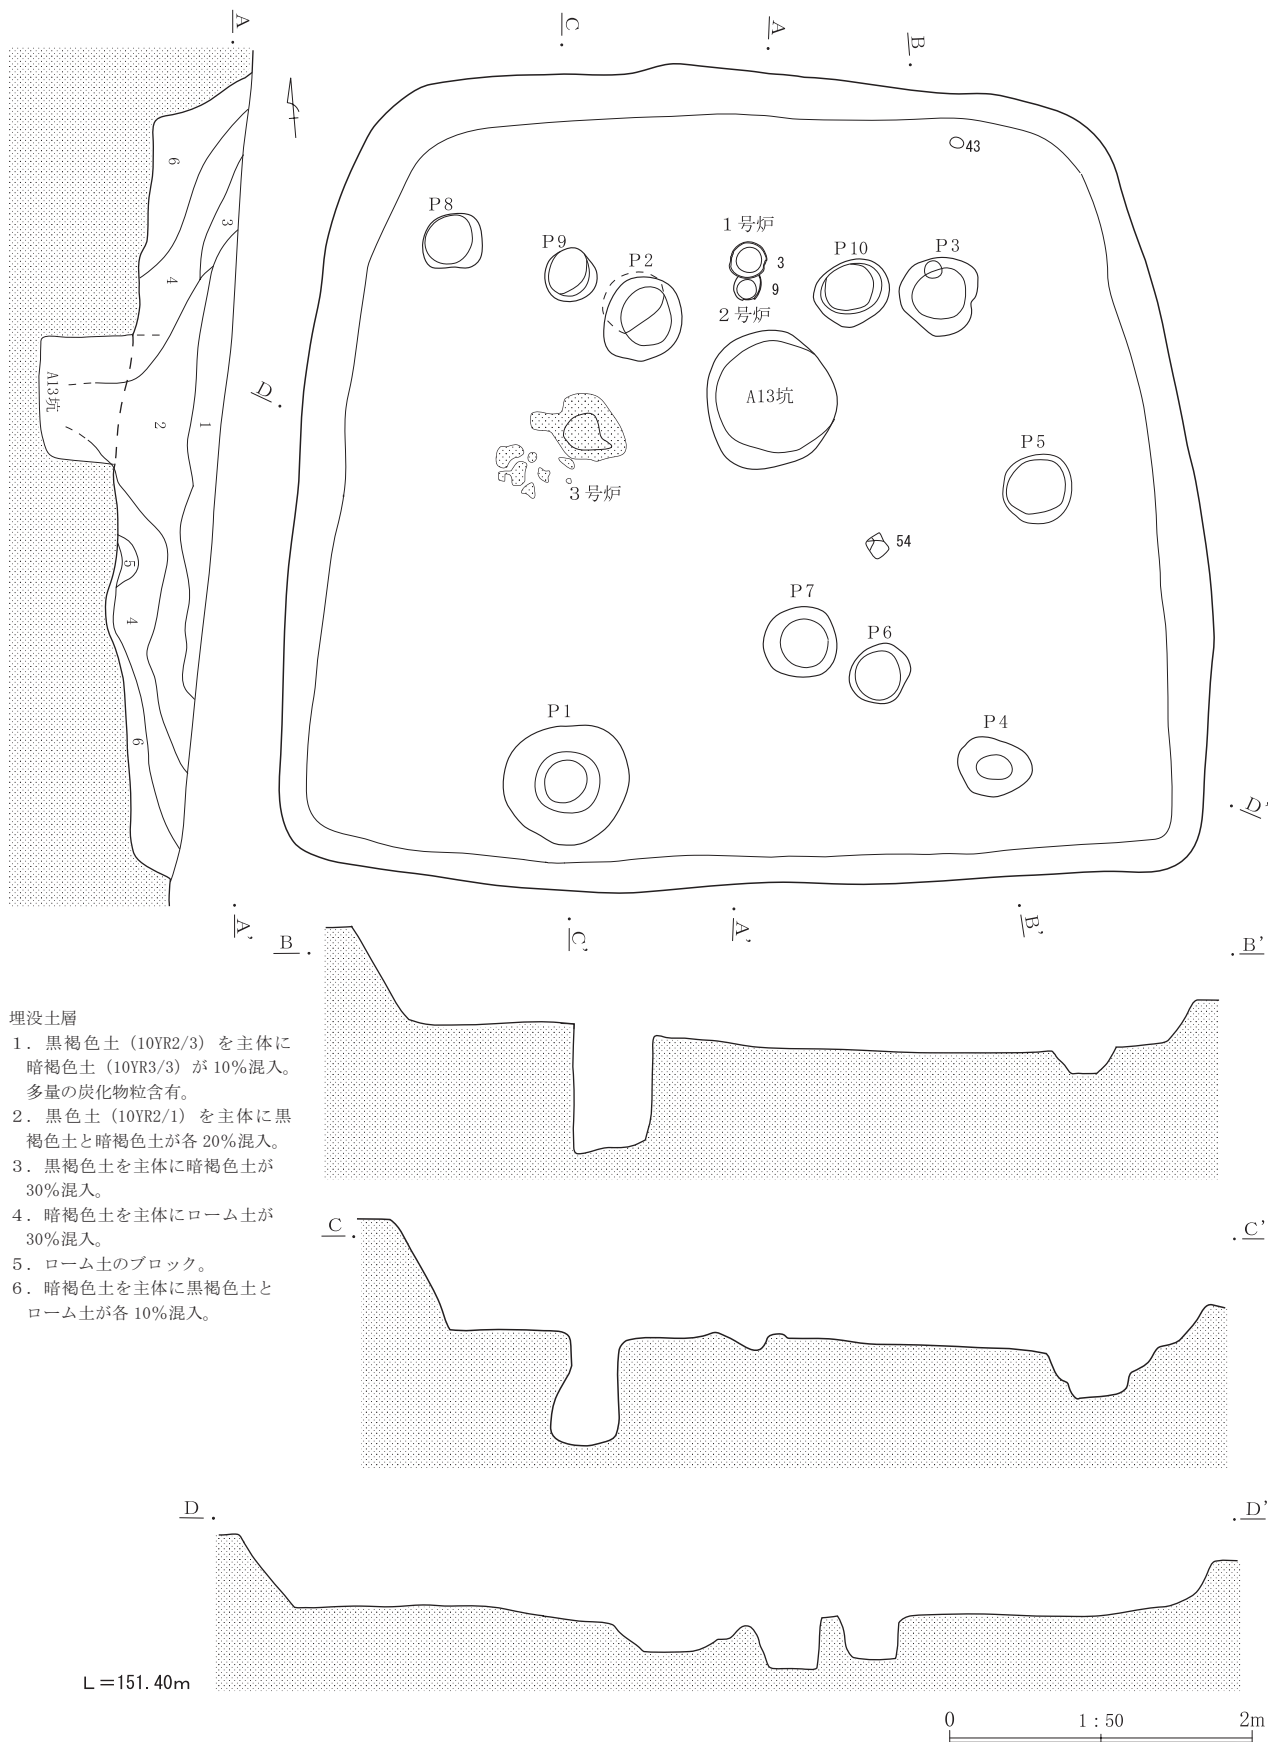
A C A B

6
3
4
A13坑
2
1
5
4
6

D

43
P8
1号炉
P9
P2
3
9
P10
P3
2号炉
A13坑
3号炉
P5
54
P7
P6
P1
P4
D'

A' B C' A' B' B'

埋没土層
1．黒褐色土（10YR2/3）を主体に暗褐色土（10YR3/3）が10%混入。多量の炭化物粒含有。
2．黒色土（10YR2/1）を主体に黒褐色土と暗褐色土が各20%混入。
3．黒褐色土を主体に暗褐色土が30%混入。
4．暗褐色土を主体にローム土が30%混入。
5．ローム土のブロック。
6．暗褐色土を主体に黒褐色土とローム土が各10%混入。

C C'

D D'

L＝151.40m

0 1：50 2m